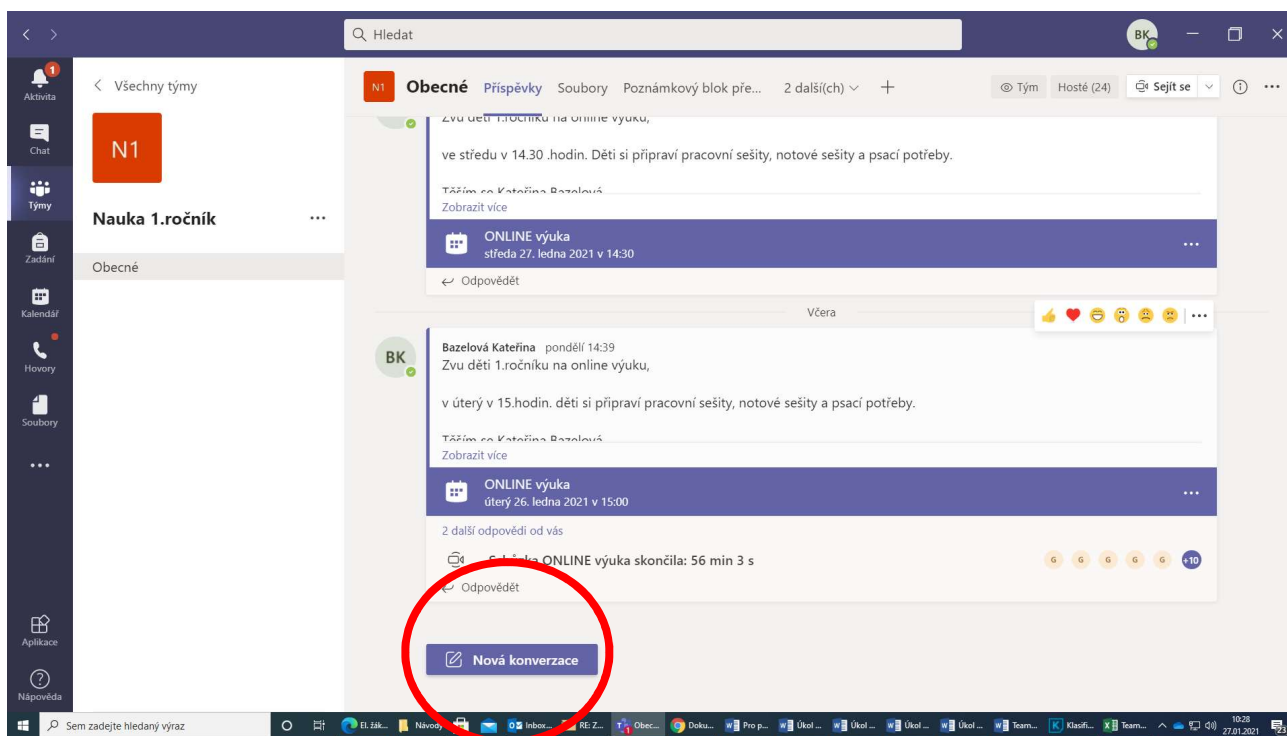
Hledat

BK

1 Aktivita

Chat

Týmy

Zadání

Kalendář

Hovory

Soubory

...

Aplikace

Nápověda

Všechny týmy

N1

Nauka 1.ročník ...

Obecné

N1 Obecné Příspěvky Soubory Poznámkový blok pře... 2 další(ch) +

Tým Hosté (24) Sejít se

Zvu děti 1.ročníku na online výuku,

ve středu v 14.30 .hodin. Děti si připraví pracovní sešity, notové sešity a psací potřeby.

Těším se Kateřina Bazelová

Zobrazit více

ONLINE výuka
středa 27. ledna 2021 v 14:30

Odpovědět

Včera

BK

Bazelová Kateřina pondělí 14:39
Zvu děti 1.ročníku na online výuku,

v úterý v 15.hodin. děti si připraví pracovní sešity, notové sešity a psací potřeby.

Těším se Kateřina Bazelová

Zobrazit více

ONLINE výuka
úterý 26. ledna 2021 v 15:00

2 další odpovědi od vás

Sc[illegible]ka ONLINE výuka skončila: 56 min 3 s

G G G G G +10

Odpovědět

Nová konverzace

Sem zadejte hledaný výraz

El. žák... Návody Inbox... RE: Z... Obec... Doku... Pro p... Úkol ... Úkol ... Úkol ... Úkol ... Team... Klasifi... Team...

10:28
27.01.2021